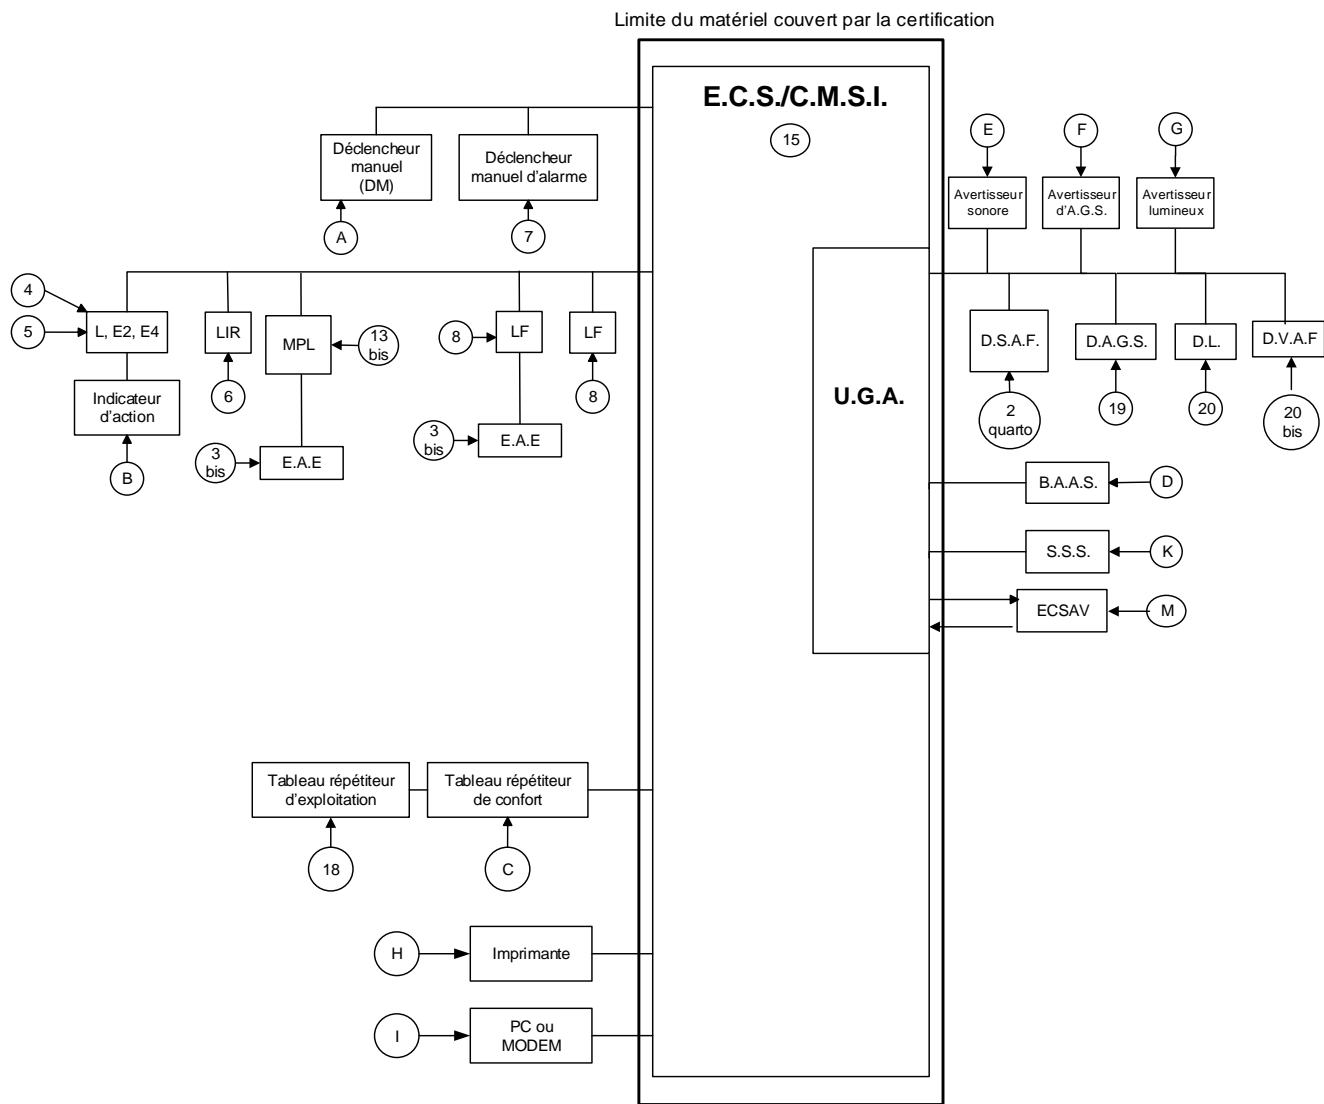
Limite du matériel couvert par la certification

E.C.S./C.M.S.I.

15

Déclencheur manuel (DM)

Déclencheur manuel d'alarme

A

7

E

F

G

Avertisseur sonore

Avertisseur d'A.G.S.

Avertisseur lumineux

4

5

L, E2, E4

LIR

MPL

13 bis

8

LF

LF

D.S.A.F.

D.A.G.S.

D.L.

D.V.A.F

Indicateur d'action

6

8

U.G.A.

2 quarto

19

20

20 bis

B

3 bis

E.A.E

3 bis

E.A.E

B.A.A.S.

D

S.S.S.

K

ECSAV

M

Tableau répétiteur d'exploitation

Tableau répétiteur de confort

18

C

H

Imprimante

I

PC ou MODEM